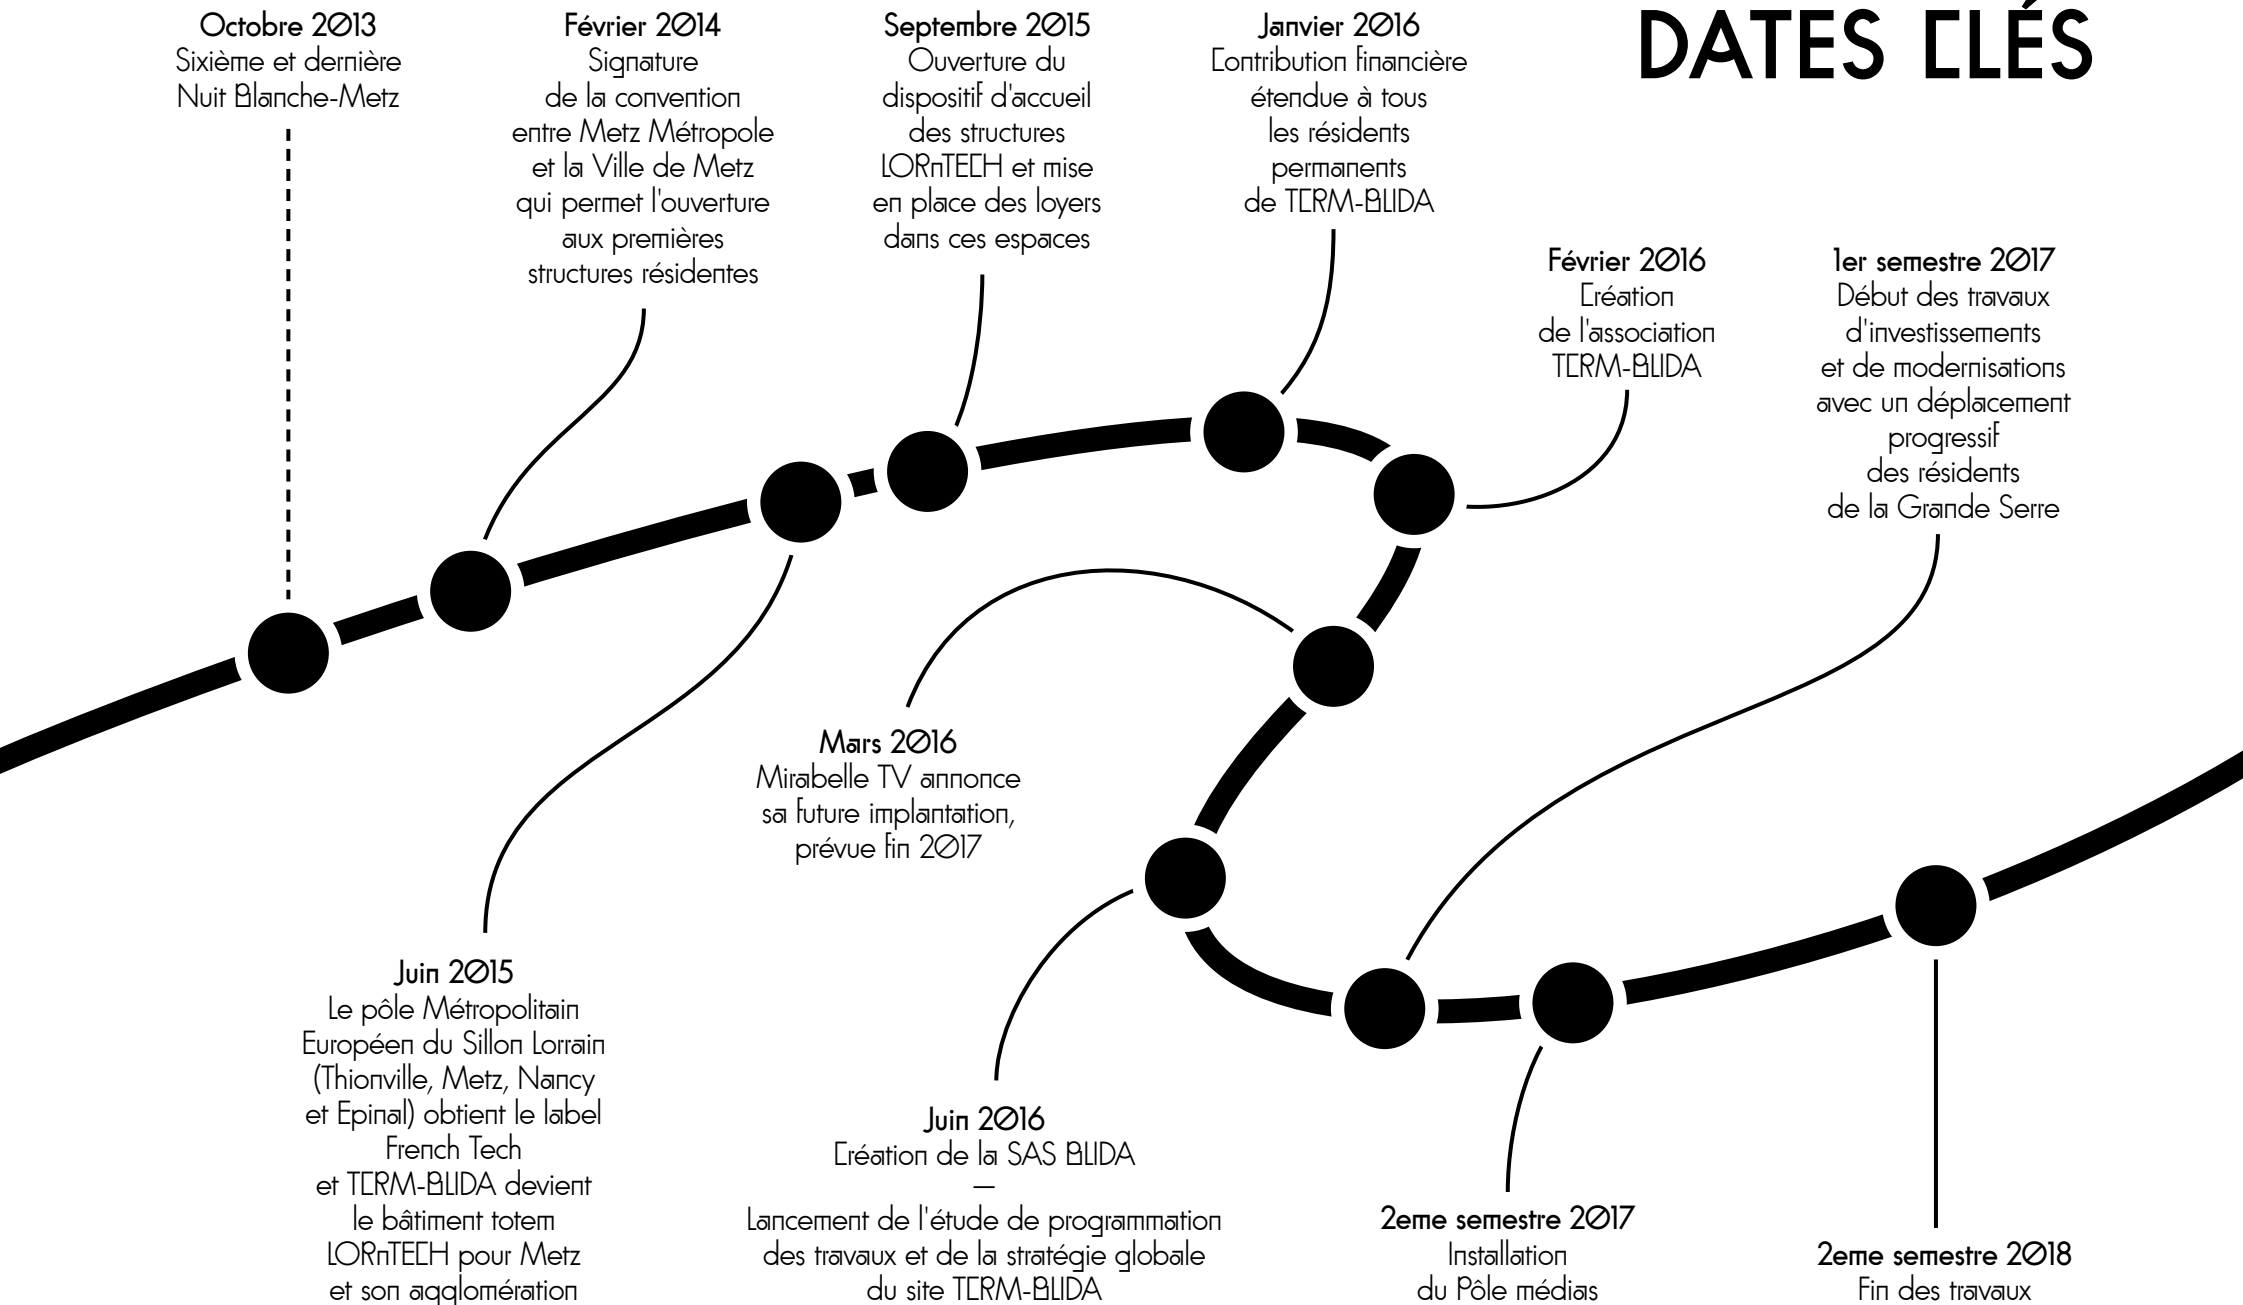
DATES CLÉS

Octobre 2013
Sixième et dernière Nuit Blanche-Metz

Février 2014
Signature de la convention entre Metz Métropole et la Ville de Metz qui permet l'ouverture aux premières structures résidentes

Septembre 2015
Ouverture du dispositif d'accueil des structures LORnTECH et mise en place des loyers dans ces espaces

Janvier 2016
Contribution financière étendue à tous les résidents permanents de TCRM-BLIDA

Février 2016
Création de l'association TCRM-BLIDA

1er semestre 2017
Début des travaux d'investissements et de modernisations avec un déplacement progressif des résidents de la Grande Serre

Mars 2016
Mirabelle TV annonce sa future implantation, prévue fin 2017

Juin 2015
Le pôle Métropolitain Européen du Sillon Lorrain (Thionville, Metz, Nancy et Epinal) obtient le label French Tech et TCRM-BLIDA devient le bâtiment totem LORnTECH pour Metz et son agglomération

Juin 2016
Création de la SAS BLIDA
—
Lancement de l'étude de programmation des travaux et de la stratégie globale du site TCRM-BLIDA

2eme semestre 2017
Installation du Pôle médias

2eme semestre 2018
Fin des travaux